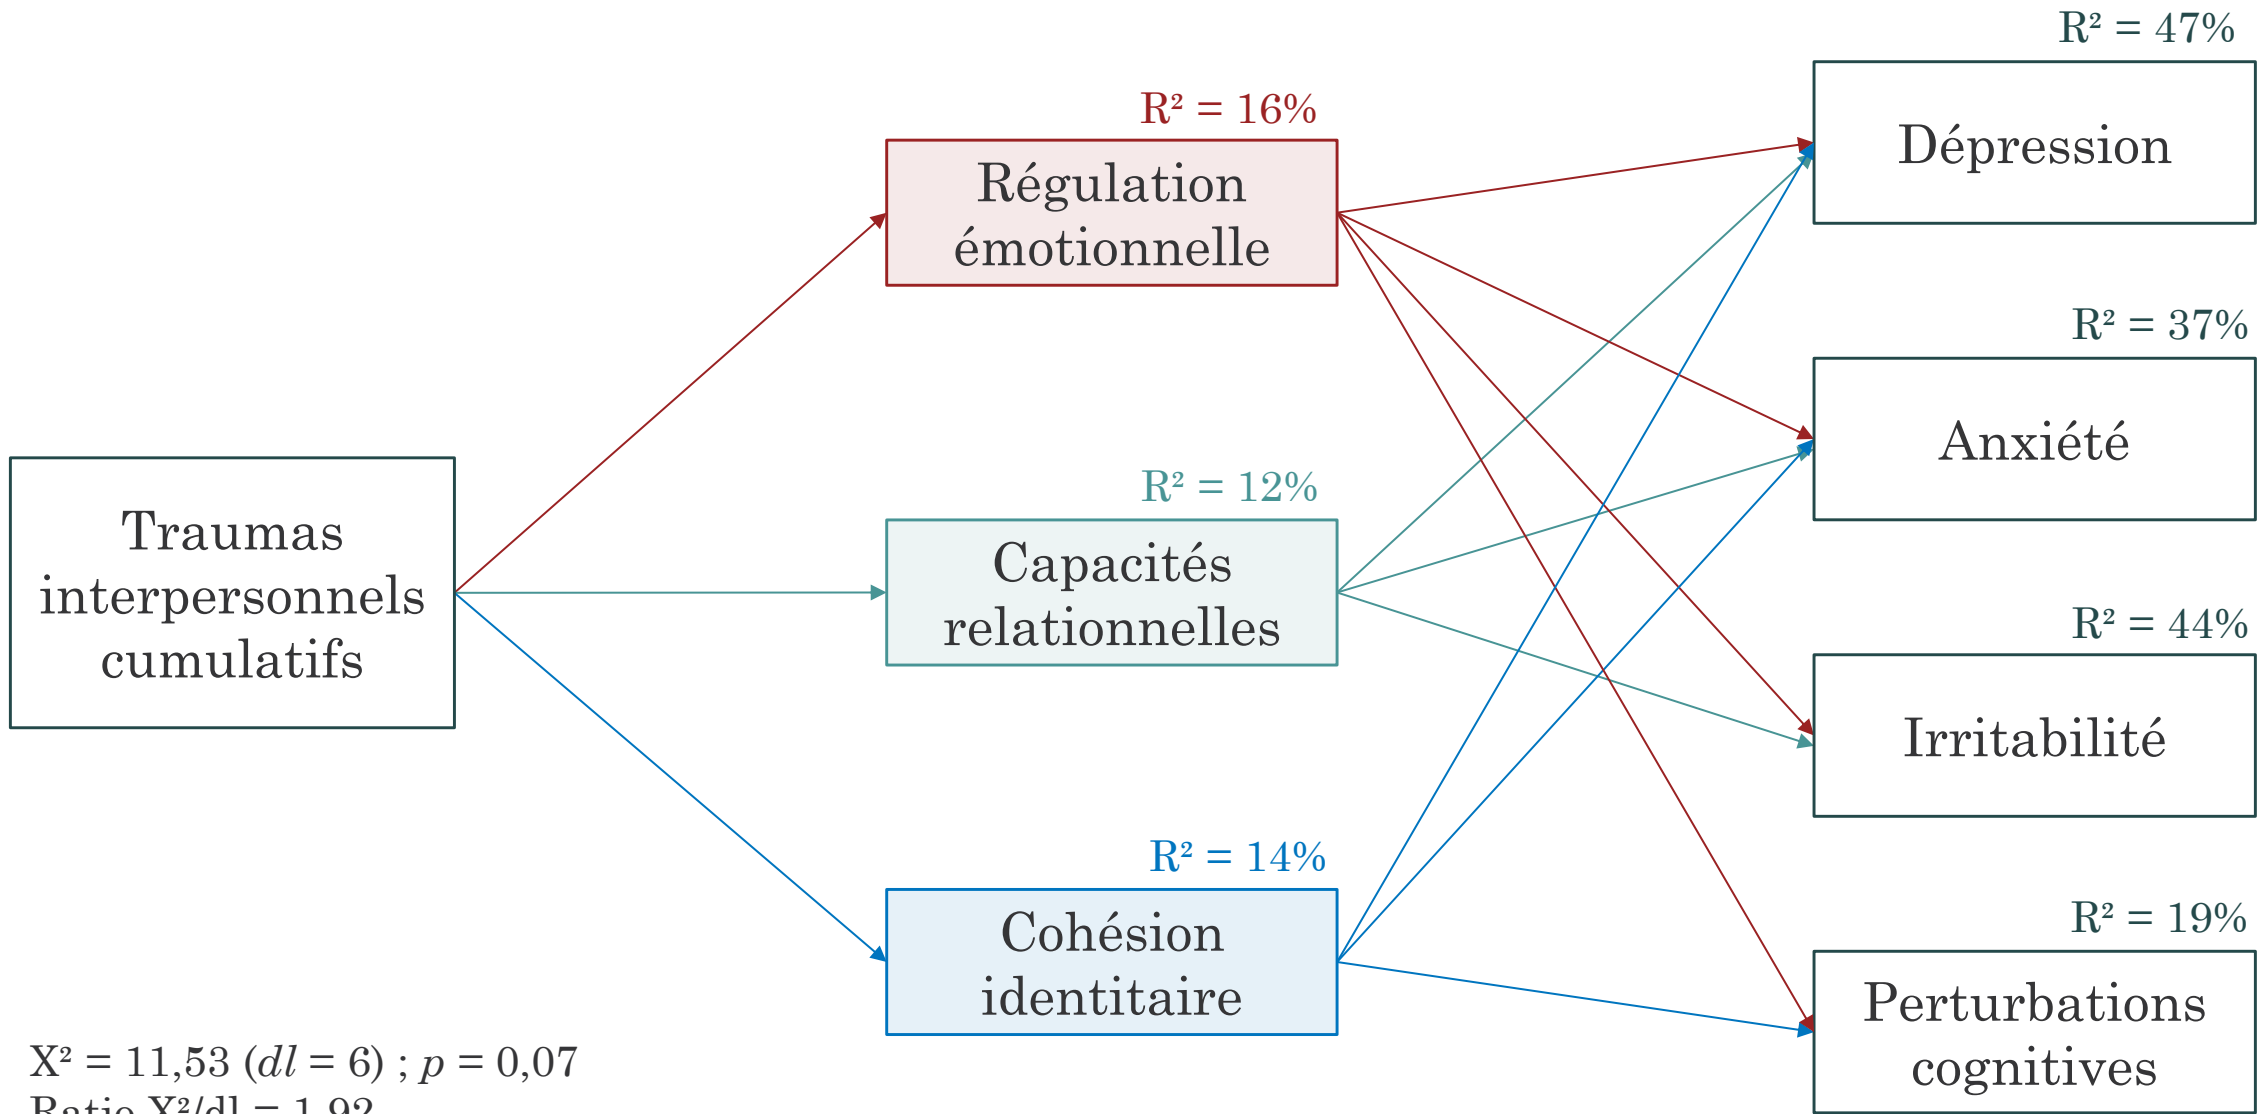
R² = 47%

R² = 16%

Régulation émotionnelle

Dépression

R² = 37%

Anxiété

Traumas interpersonnels cumulatifs

R² = 12%

Capacités relationnelles

R² = 44%

Irritabilité

R² = 14%

Cohésion identitaire

R² = 19%

Perturbations cognitives

X² = 11,53 ($dl$ = 6) ; $p$ = 0,07

Ratio X²/dl = 1,92